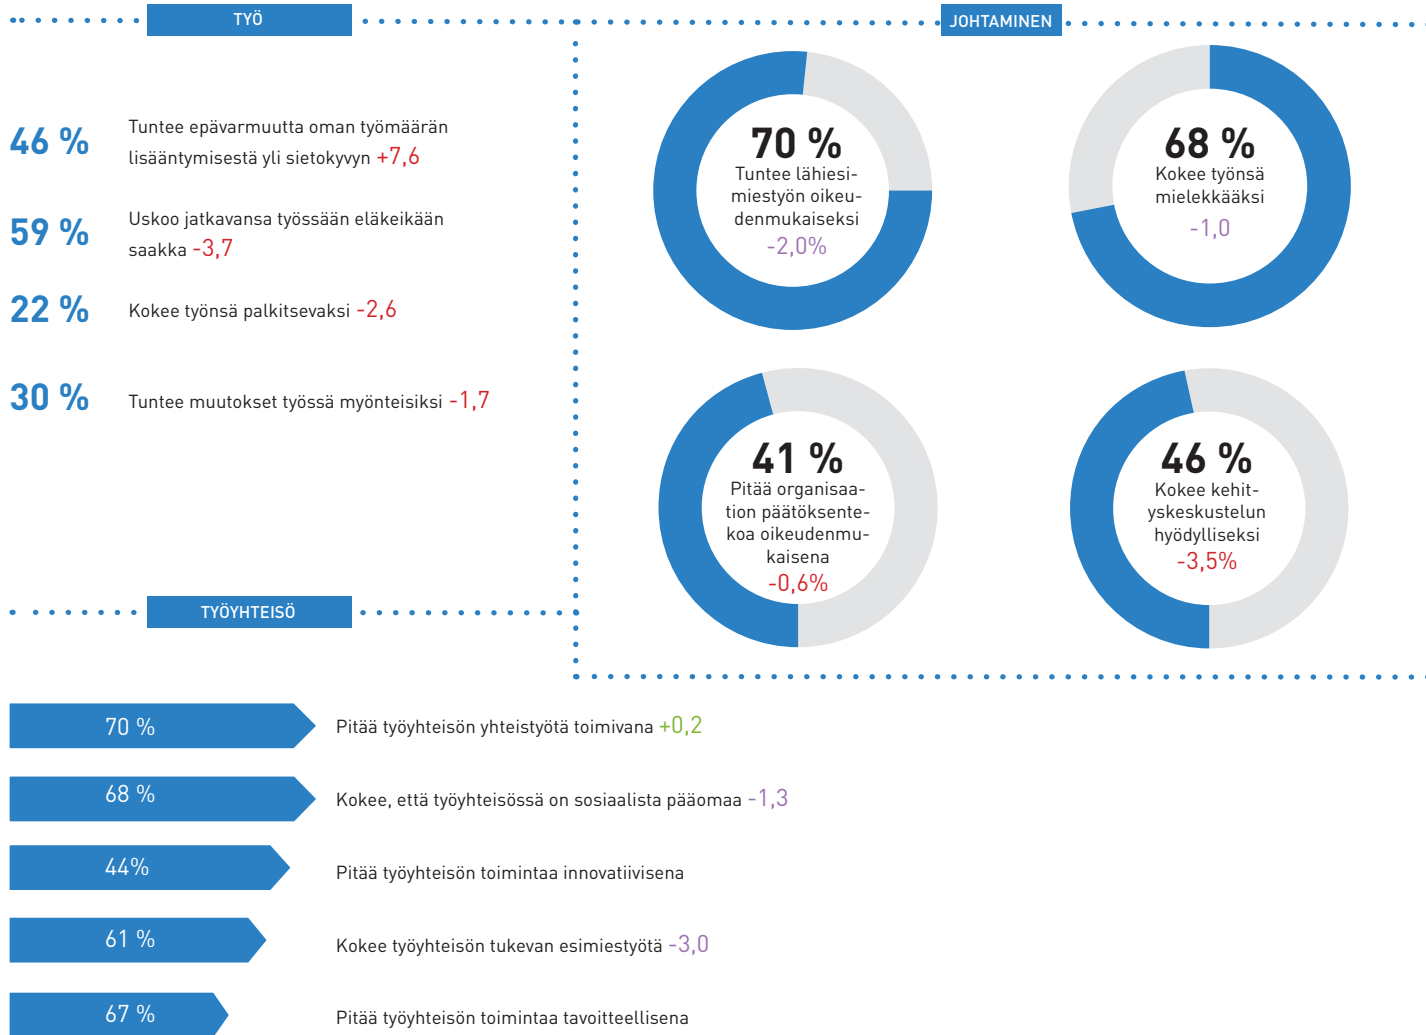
TYÖ

JOHTAMINEN

46 % Tuntee epävarmuutta oman työmäärän lisääntymisestä yli sietokyvyn +7,6

59 % Uskoo jatkavansa työssään eläkeikään saakka -3,7

22 % Kokee työnsä palkitsevaksi -2,6

30 % Tuntee muutokset työssä myönteisiksi -1,7

70 % Tuntee lähiesimiestyön oikeudenmukaiseksi -2,0%

68 % Kokee työnsä mielekkääksi -1,0

41 % Pitää organisaation päätöksentekoa oikeudenmukaisena -0,6%

46 % Kokee kehityskeskustelun hyödylliseksi -3,5%

TYÖYHTEISÖ

70 % Pitää työyhteisön yhteistyötä toimivana +0,2

68 % Kokee, että työyhteisössä on sosiaalista pääomaa -1,3

44% Pitää työyhteisön toimintaa innovatiivisena

61 % Kokee työyhteisön tukevan esimiestyötä -3,0

67 % Pitää työyhteisön toimintaa tavoitteellisena